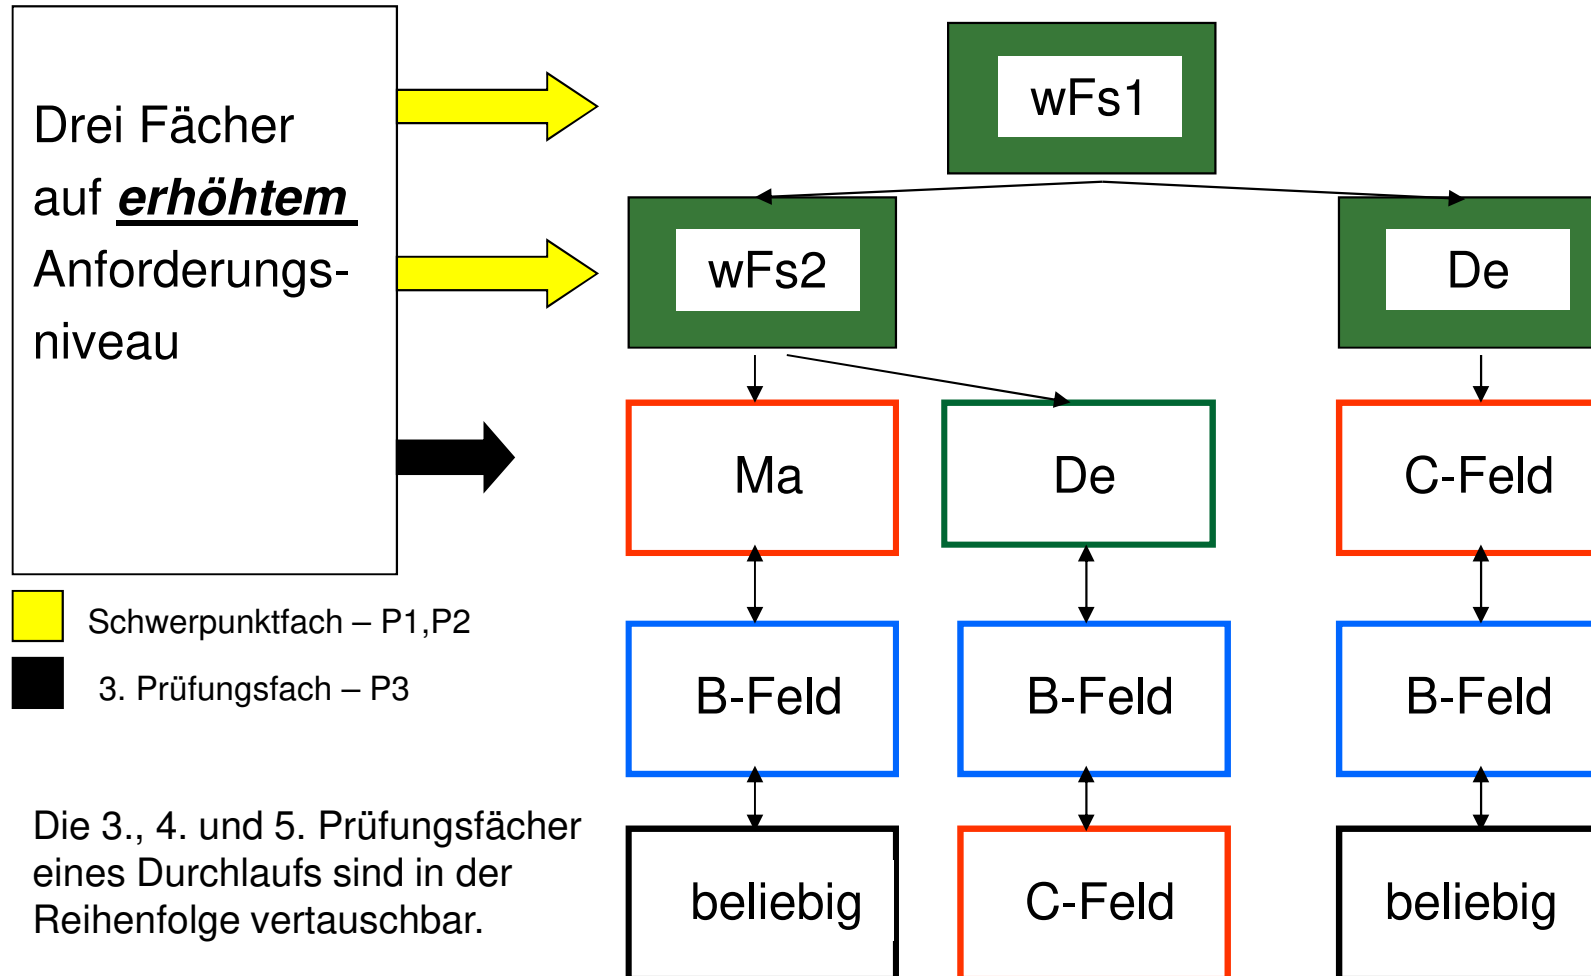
Drei Fächer auf ***erhöhtem*** Anforderungsniveau

Schwerpunktfach – P1,P2

3. Prüfungsfach – P3

Die 3., 4. und 5. Prüfungsfächer eines Durchlaufs sind in der Reihenfolge vertauschbar.

wFs1

wFs2

De

Ma

De

C-Feld

B-Feld

B-Feld

B-Feld

beliebig

C-Feld

beliebig